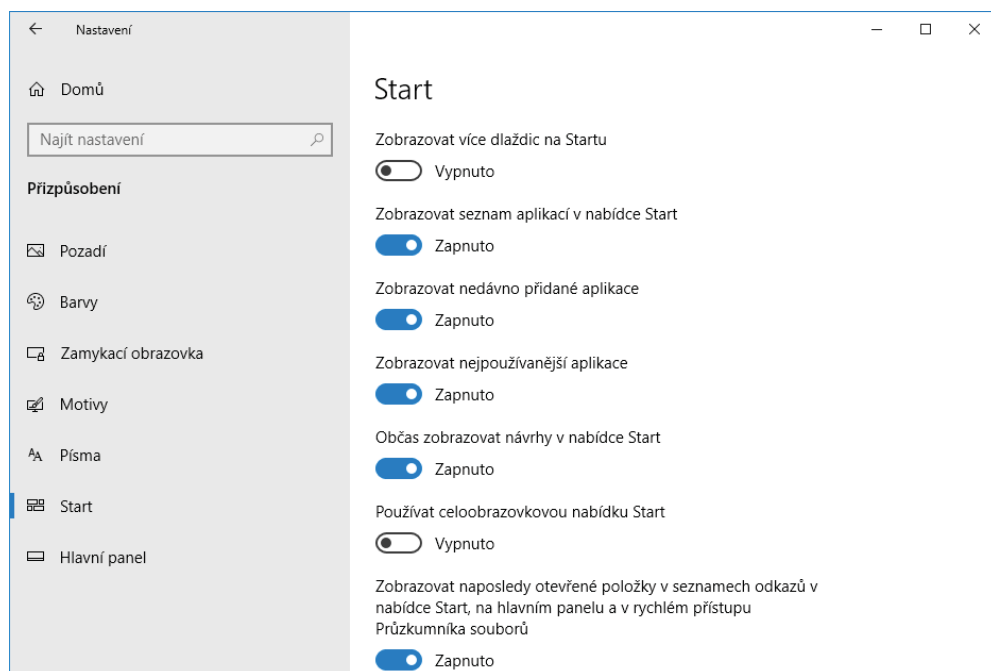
Nastavení

Domů

Najít nastavení

Přizpůsobení

Pozadí

Barvy

Zamykací obrazovka

Motivy

Písma

Start

Hlavní panel

Start

Zobrazovat více dlaždic na Startu

Vypnuto

Zobrazovat seznam aplikací v nabídce Start

Zapnuto

Zobrazovat nedávno přidané aplikace

Zapnuto

Zobrazovat nejpoužívanější aplikace

Zapnuto

Občas zobrazovat návrhy v nabídce Start

Zapnuto

Používat celoobrazovkovou nabídku Start

Vypnuto

Zobrazovat naposledy otevřené položky v seznamech odkazů v nabídce Start, na hlavním panelu a v rychlém přístupu Průzkumníka souborů

Zapnuto